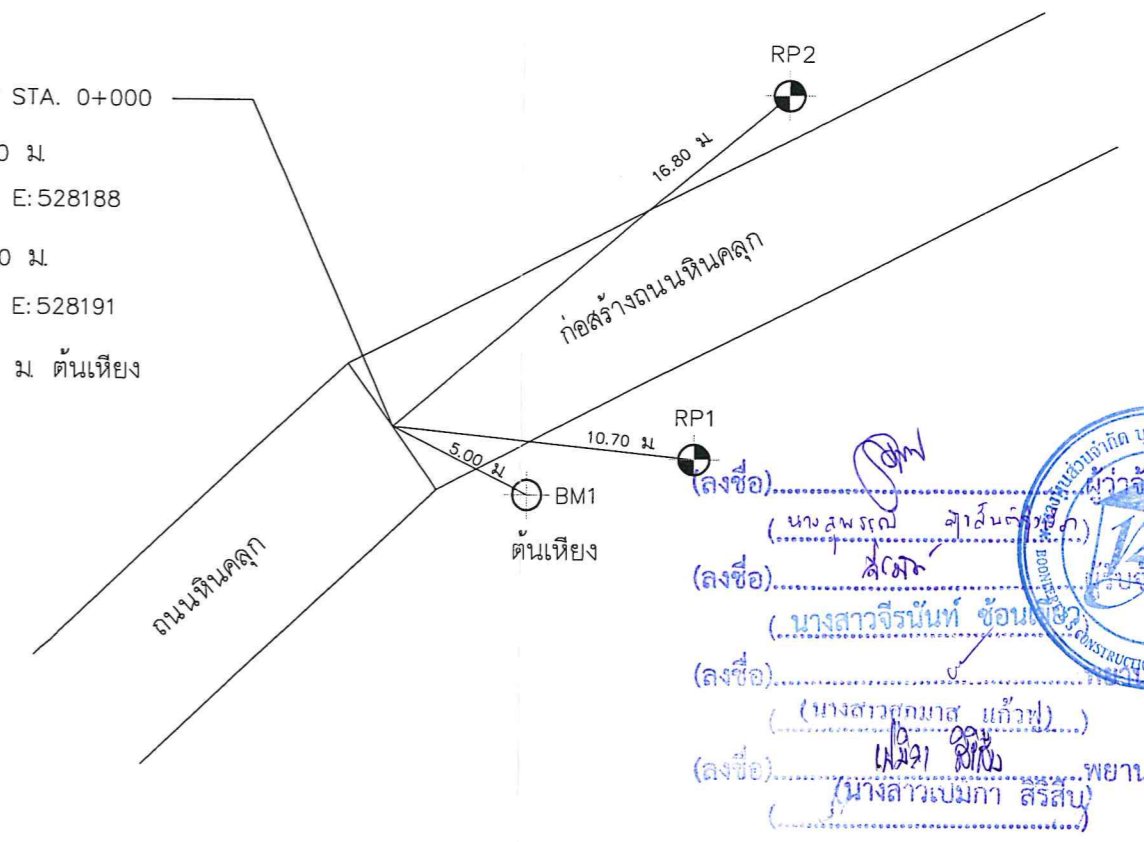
STA. 0+000
0 ม.
E: 528188
0 ม.
E: 528191
ม. ต้นเหียง

RP2
16.80 ม
ก่อสร้างถนนหินคลุก
RP1
10.70 ม
5.00 ม
BM1
ต้นเหียง
ถนนหินคลุก

(ลงชื่อ)..........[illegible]..........ผู้ว่าจ้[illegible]
( นางสุพรรณี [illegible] )
(ลงชื่อ)..........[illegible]..........
( นางสาวจีรนันท์ ช้อน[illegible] )
(ลงชื่อ)..........................พยา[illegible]
( นางสาวสุกมาส แก้วฟ )
(ลงชื่อ)......เปมิกา สิริสิน......พยาน
( นางสาวเปมิกา สิริสิน )

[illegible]ส่วนจำกัด บุ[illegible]
BOON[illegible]
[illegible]STRUCT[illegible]